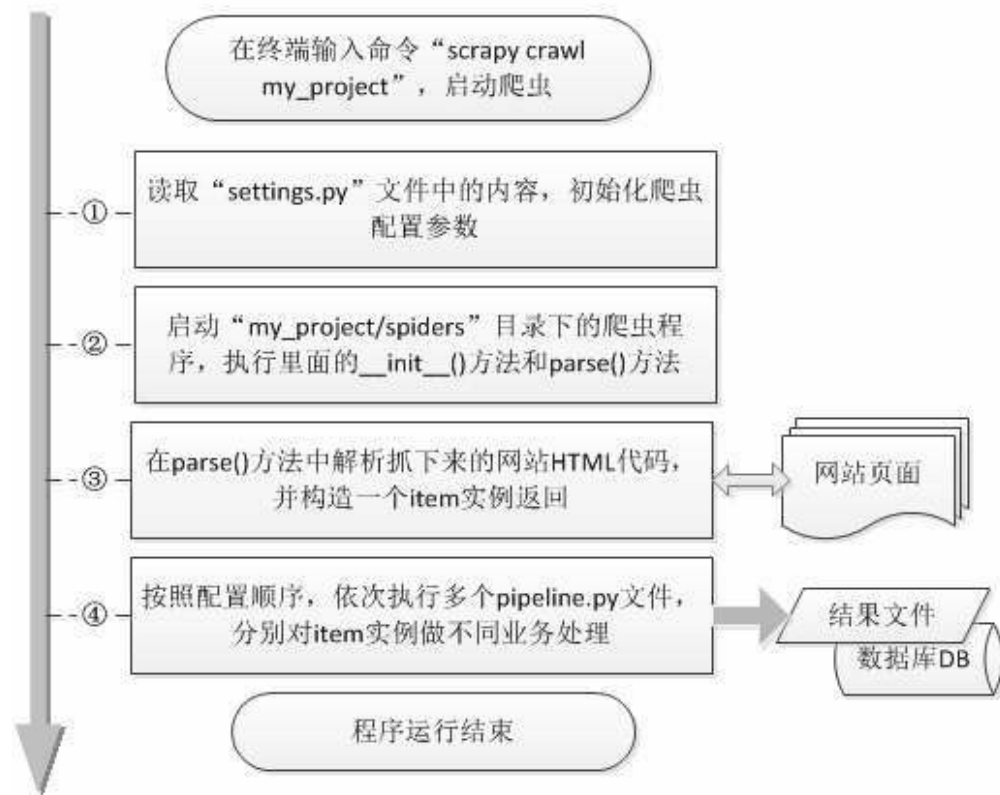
在终端输入命令“scrapy crawl my_project”，启动爬虫

①

读取“settings.py”文件中的内容，初始化爬虫配置参数

②

启动“my_project/spiders”目录下的爬虫程序，执行里面的__init__()方法和parse()方法

③

在parse()方法中解析抓下来的网站HTML代码，并构造一个item实例返回

网站页面

④

按照配置顺序，依次执行多个pipeline.py文件，分别对item实例做不同业务处理

结果文件

数据库DB

程序运行结束